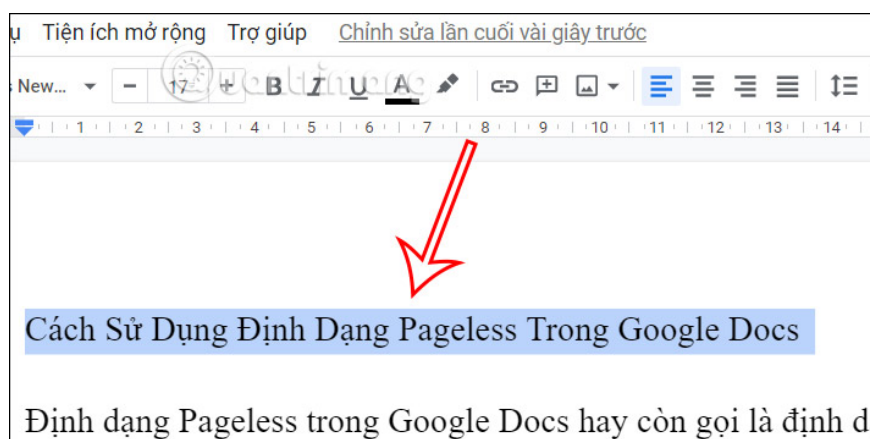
ụ Tiện ích mở rộng Trợ giúp Chỉnh sửa lần cuối vài giây trước

s New... 17 + B I U A

1 2 3 4 5 6 7 8 9 10 11 12 13 14

Cách Sử Dụng Định Dạng Pageless Trong Google Docs

Định dạng Pageless trong Google Docs hay còn gọi là định d